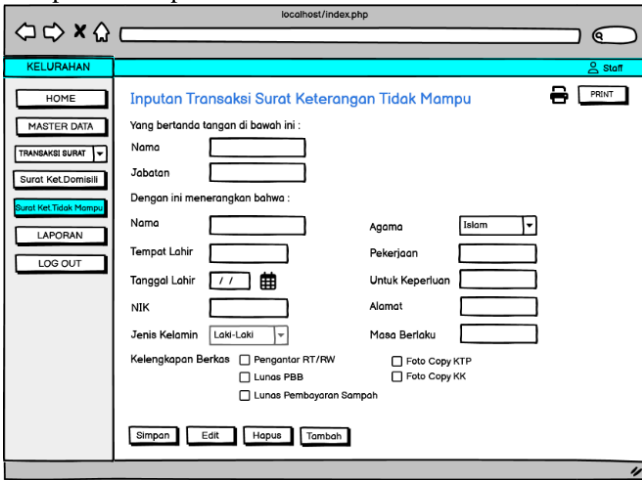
localhost/index.php

KELURAHAN

Staff

HOME

MASTER DATA

TRANSAKSI SURAT

Surat Ket.Domisili

Surat Ket.Tidak Mampu

LAPORAN

LOG OUT

Inputan Transaksi Surat Keterangan Tidak Mampu

PRINT

Yang bertanda tangan di bawah ini :

Nama

Jabatan

Dengan ini menerangkan bahwa :

Nama

Agama

Islam

Tempat Lahir

Pekerjaan

Tanggal Lahir

/ /

Untuk Keperluan

NIK

Alamat

Jenis Kelamin

Laki-Laki

Masa Berlaku

Kelengkapan Berkas

Pengantar RT/RW

Foto Copy KTP

Lunas PBB

Foto Copy KK

Lunas Pembayaran Sampah

Simpan

Edit

Hapus

Tambah